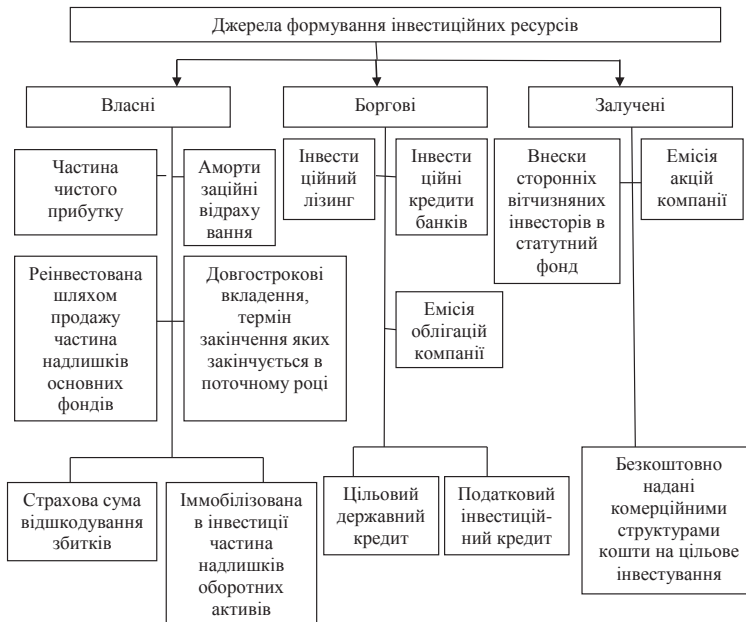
Джерела формування інвестиційних ресурсів

Власні

Боргові

Залучені

Частина чистого прибутку

Амортизаційні відрахування

Реінвестована шляхом продажу частина надлишків основних фондів

Довгострокові вкладення, термін закінчення яких закінчується в поточному році

Страхова сума відшкодування збитків

Іммобілізована в інвестиції частина надлишків оборотних активів

Інвестиційний лізинг

Інвестиційні кредити банків

Емісія облігацій компанії

Цільовий державний кредит

Податковий інвестиційний кредит

Внески сторонніх вітчизняних інвесторів в статутний фонд

Емісія акцій компанії

Безкоштовно надані комерційними структурами кошти на цільове інвестування